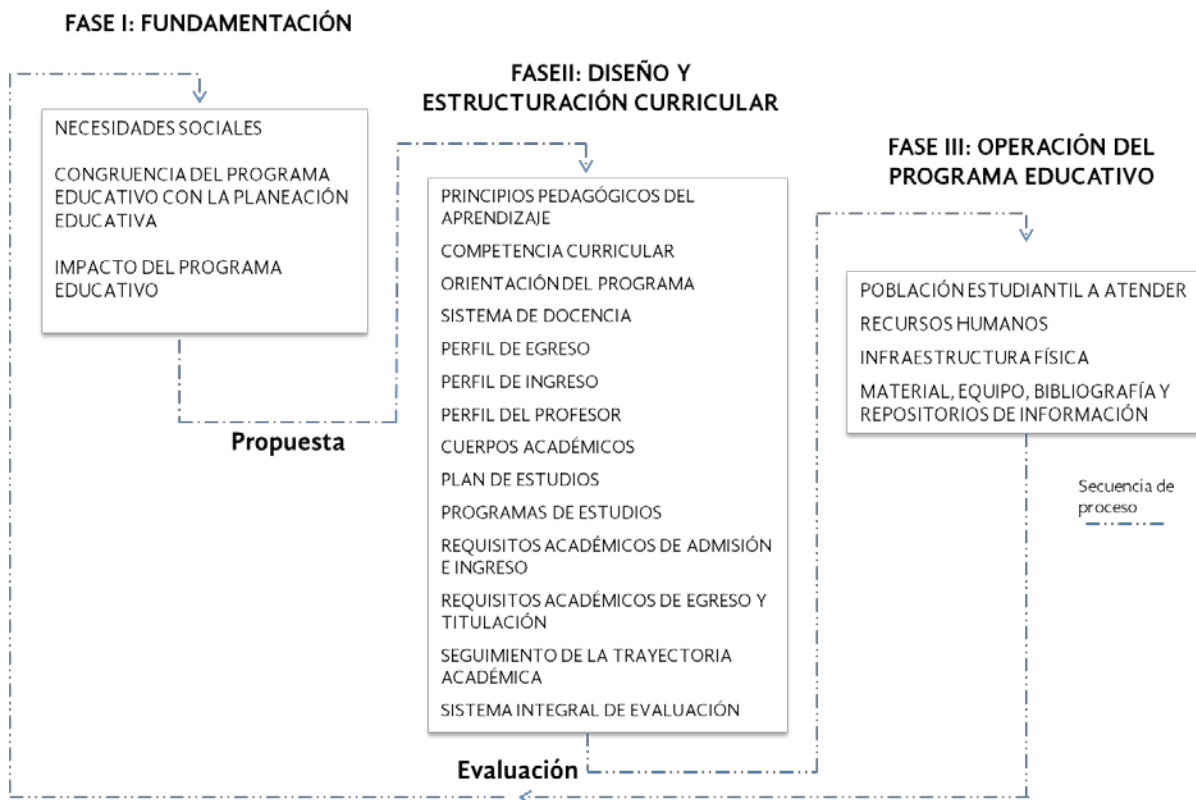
FASE I: FUNDAMENTACIÓN

NECESIDADES SOCIALES

CONGRUENCIA DEL PROGRAMA EDUCATIVO CON LA PLANEACIÓN EDUCATIVA

IMPACTO DEL PROGRAMA EDUCATIVO

Propuesta

FASEII: DISEÑO Y ESTRUCTURACIÓN CURRICULAR

PRINCIPIOS PEDAGÓGICOS DEL APRENDIZAJE

COMPETENCIA CURRICULAR

ORIENTACIÓN DEL PROGRAMA

SISTEMA DE DOCENCIA

PERFIL DE EGRESO

PERFIL DE INGRESO

PERFIL DEL PROFESOR

CUERPOS ACADÉMICOS

PLAN DE ESTUDIOS

PROGRAMAS DE ESTUDIOS

REQUISITOS ACADÉMICOS DE ADMISIÓN E INGRESO

REQUISITOS ACADÉMICOS DE EGRESO Y TITULACIÓN

SEGUIMIENTO DE LA TRAYECTORIA ACADÉMICA

SISTEMA INTEGRAL DE EVALUACIÓN

Evaluación

FASE III: OPERACIÓN DEL PROGRAMA EDUCATIVO

POBLACIÓN ESTUDIANTIL A ATENDER

RECURSOS HUMANOS

INFRAESTRUCTURA FÍSICA

MATERIAL, EQUIPO, BIBLIOGRAFÍA Y REPOSITORIOS DE INFORMACIÓN

Secuencia de proceso